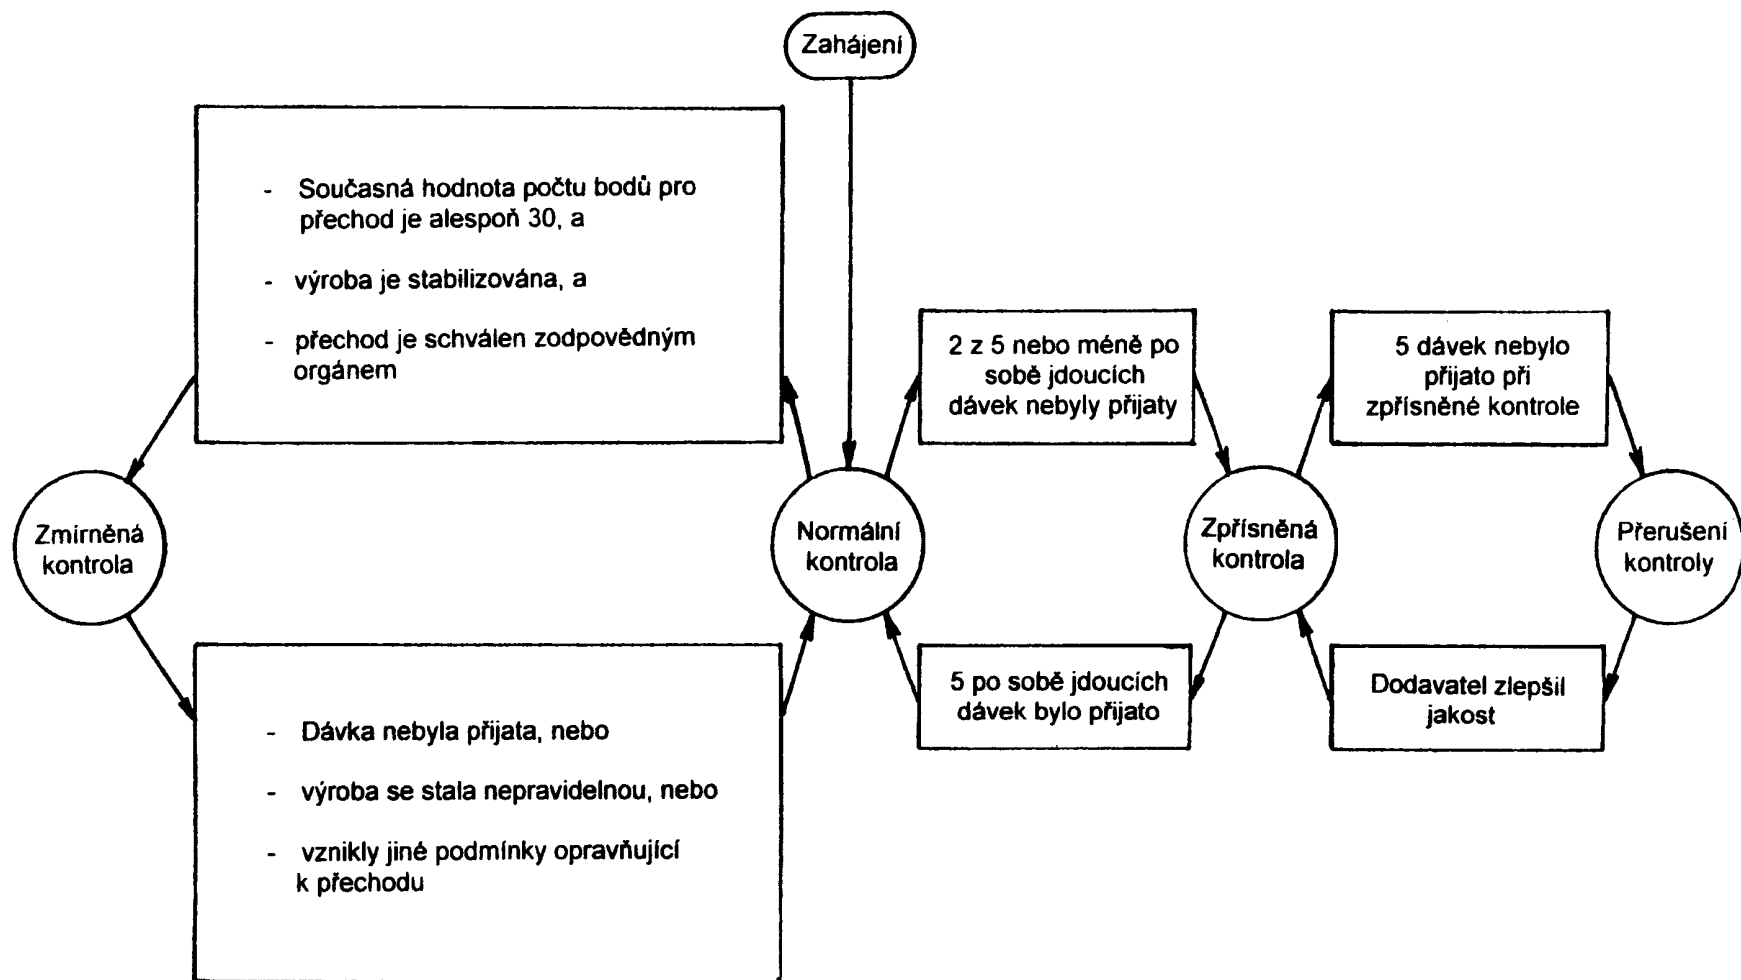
Zahájení

- Současná hodnota počtu bodů pro přechod je alespoň 30, a
- výroba je stabilizována, a
- přechod je schválen zodpovědným orgánem

2 z 5 nebo méně po sobě jdoucích dávek nebyly přijaty

5 dávek nebylo přijato při zpřísněné kontrole

Zmírněná kontrola

Normální kontrola

Zpřísněná kontrola

Přerušení kontroly

5 po sobě jdoucích dávek bylo přijato

Dodavatel zlepšil jakost

- Dávka nebyla přijata, nebo
- výroba se stala nepravidelnou, nebo
- vznikly jiné podmínky opravňující k přechodu